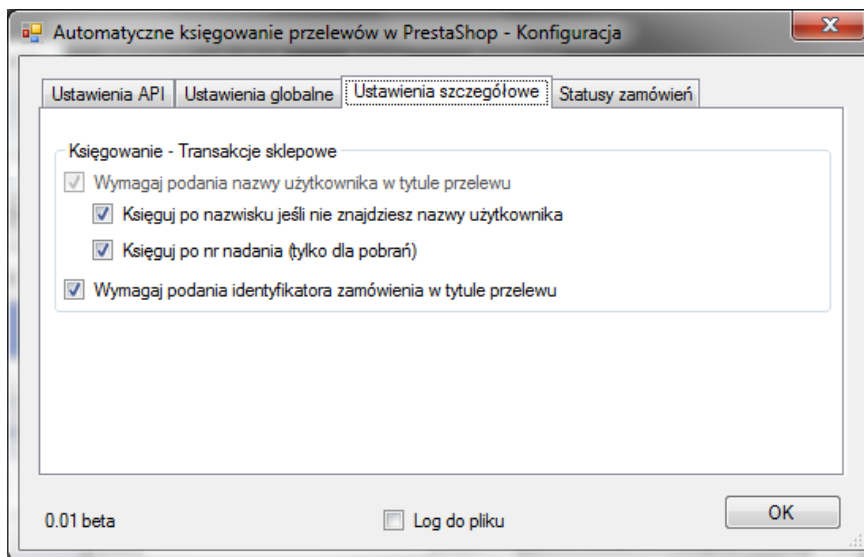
Automatyczne księgowanie przelewów w PrestaShop - Konfiguracja

Ustawienia API | Ustawienia globalne | Ustawienia szczegółowe | Statusy zamówień

Księgowanie - Transakcje sklepowe

Wymagaj podania nazwy użytkownika w tytule przelewu

Księguj po nazwisku jeśli nie znajdziesz nazwy użytkownika

Księguj po nr nadania (tylko dla pobrań)

Wymagaj podania identyfikatora zamówienia w tytule przelewu

0.01 beta

Log do pliku

OK